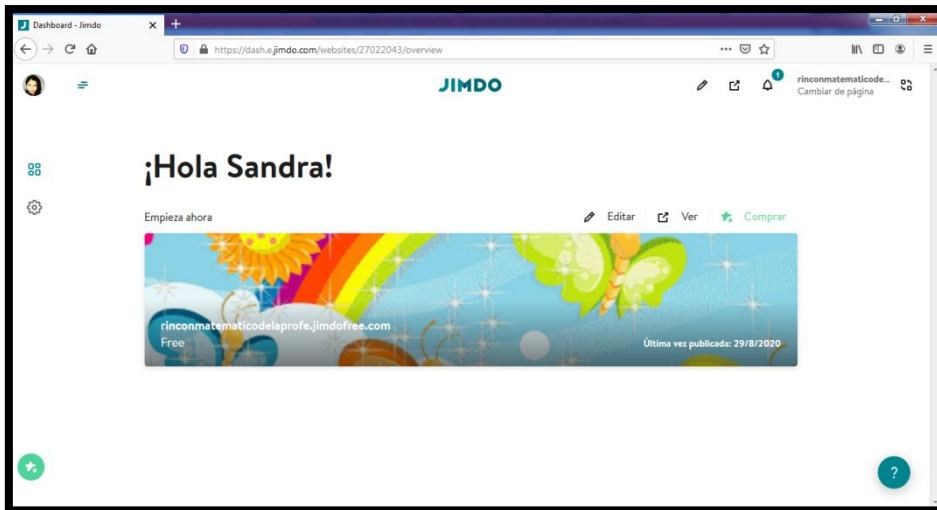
Dashboard - Jimdo

https://dash.e.jimdo.com/websites/27022043/overview

JIMDO

1

rinconmatematicode...
Cambiar de página

¡Hola Sandra!

Empieza ahora

Editar Ver Comprar

rinconmatematicodelaprofe.jimdofree.com
Free

Última vez publicada: 29/8/2020

?